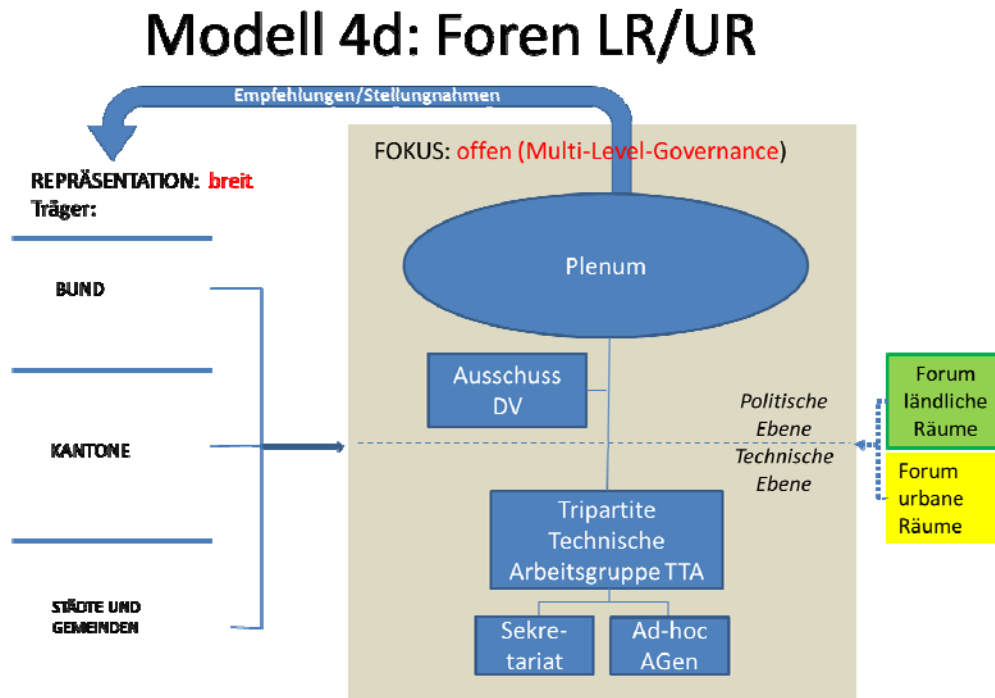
Modell 4d: Foren LR/UR

Empfehlungen/Stellungnahmen

FOKUS: offen (Multi-Level-Governance)

REPRÄSENTATION: breit
Träger:

BUND

KANTONE

STÄDTE UND GEMEINDEN

Plenum

Ausschuss DV

Politische Ebene
Technische Ebene

Forum ländliche Räume

Forum urbane Räume

Tripartite Technische Arbeitsgruppe TTA

Sekretariat

Ad-hoc AGen